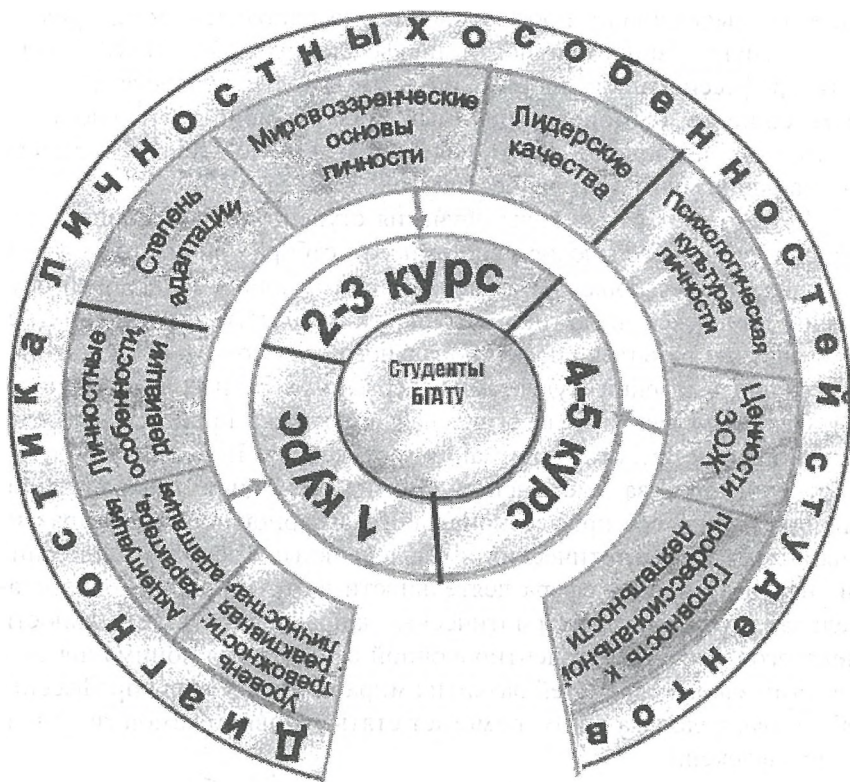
Диагностика личностных особенностей студентов

Уровень тревожности, реактивная, личностная

Акцентуации характера, адаптация

Личностные особенности, девиации

Степень адаптации

Мировоззренческие основы личности

Лидерские качества

Психологическая культура личности

Ценности ЗОЖ

Готовность к профессиональной деятельности

1 курс

2-3 курс

4-5 курс

Студенты БГАТУ